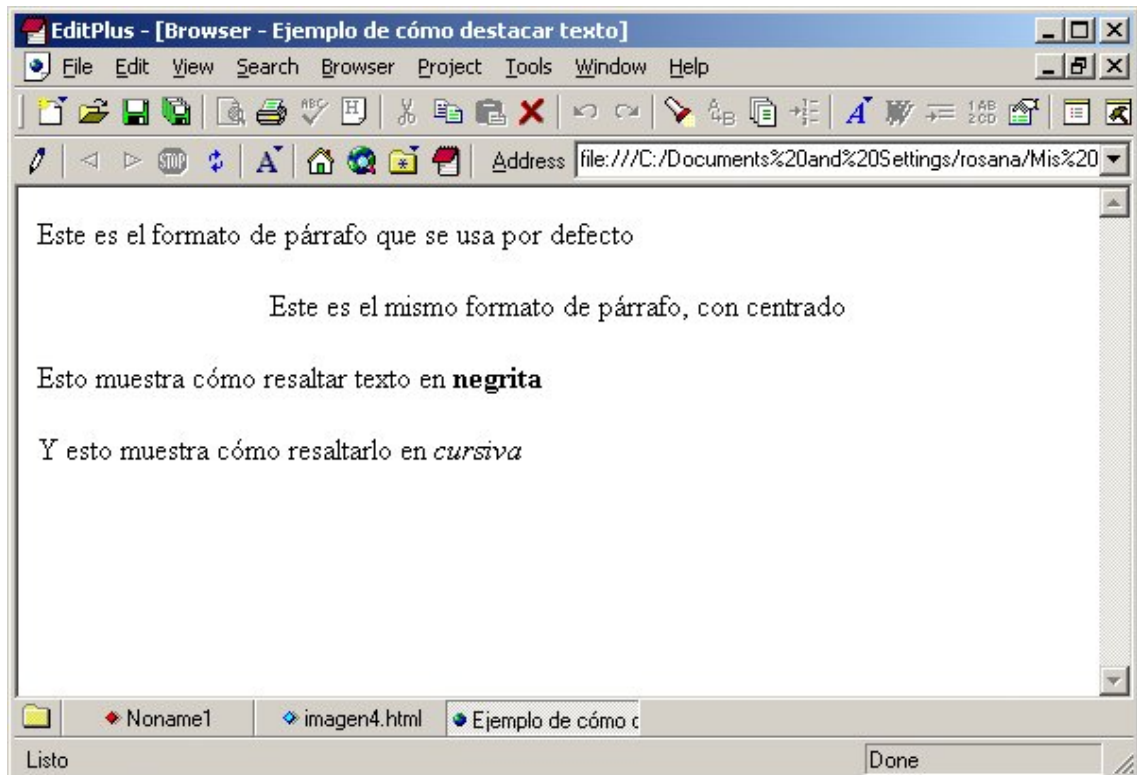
EditPlus - [Browser - Ejemplo de cómo destacar texto]

File Edit View Search Browser Project Tools Window Help

Address file:///C:/Documents%20and%20Settings/rosana/Mis%20

Este es el formato de párrafo que se usa por defecto

Este es el mismo formato de párrafo, con centrado

Esto muestra cómo resaltar texto en **negrita**

Y esto muestra cómo resaltarlo en *cursiva*

Noname1 imagen4.html Ejemplo de cómo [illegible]

Listo Done